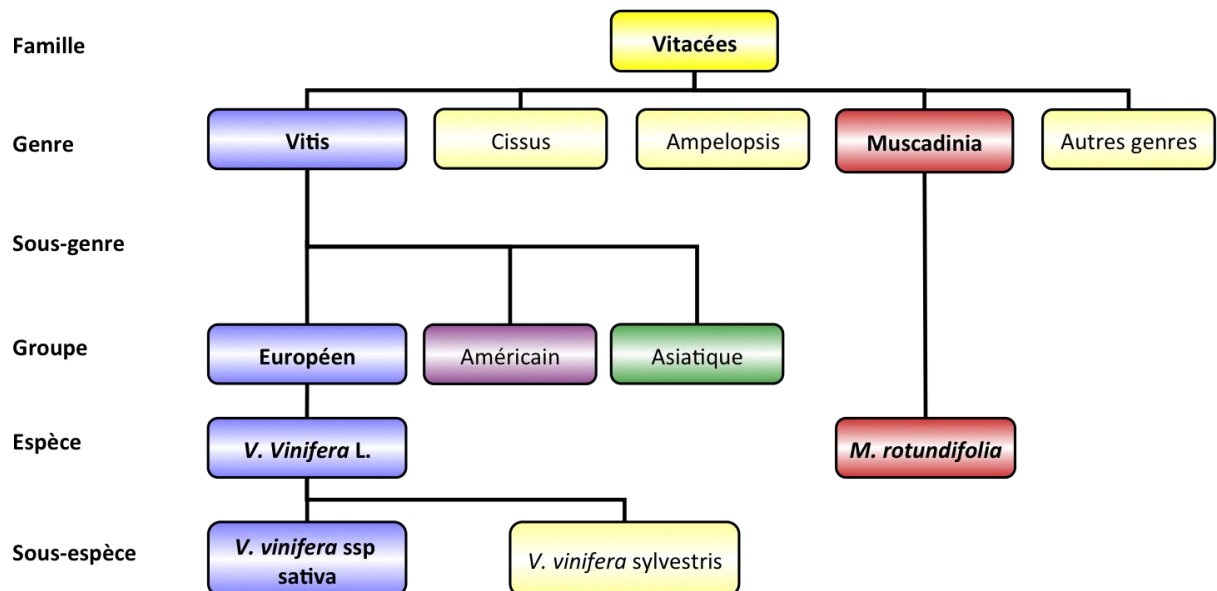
Famille

Genre

Sous-genre

Groupe

Espèce

Sous-espèce

Vitacées

Vitis

Cissus

Ampelopsis

Muscadinia

Autres genres

Européen

Américain

Asiatique

V. Vinifera L.

M. rotundifolia

V. vinifera ssp sativa

V. vinifera sylvestris